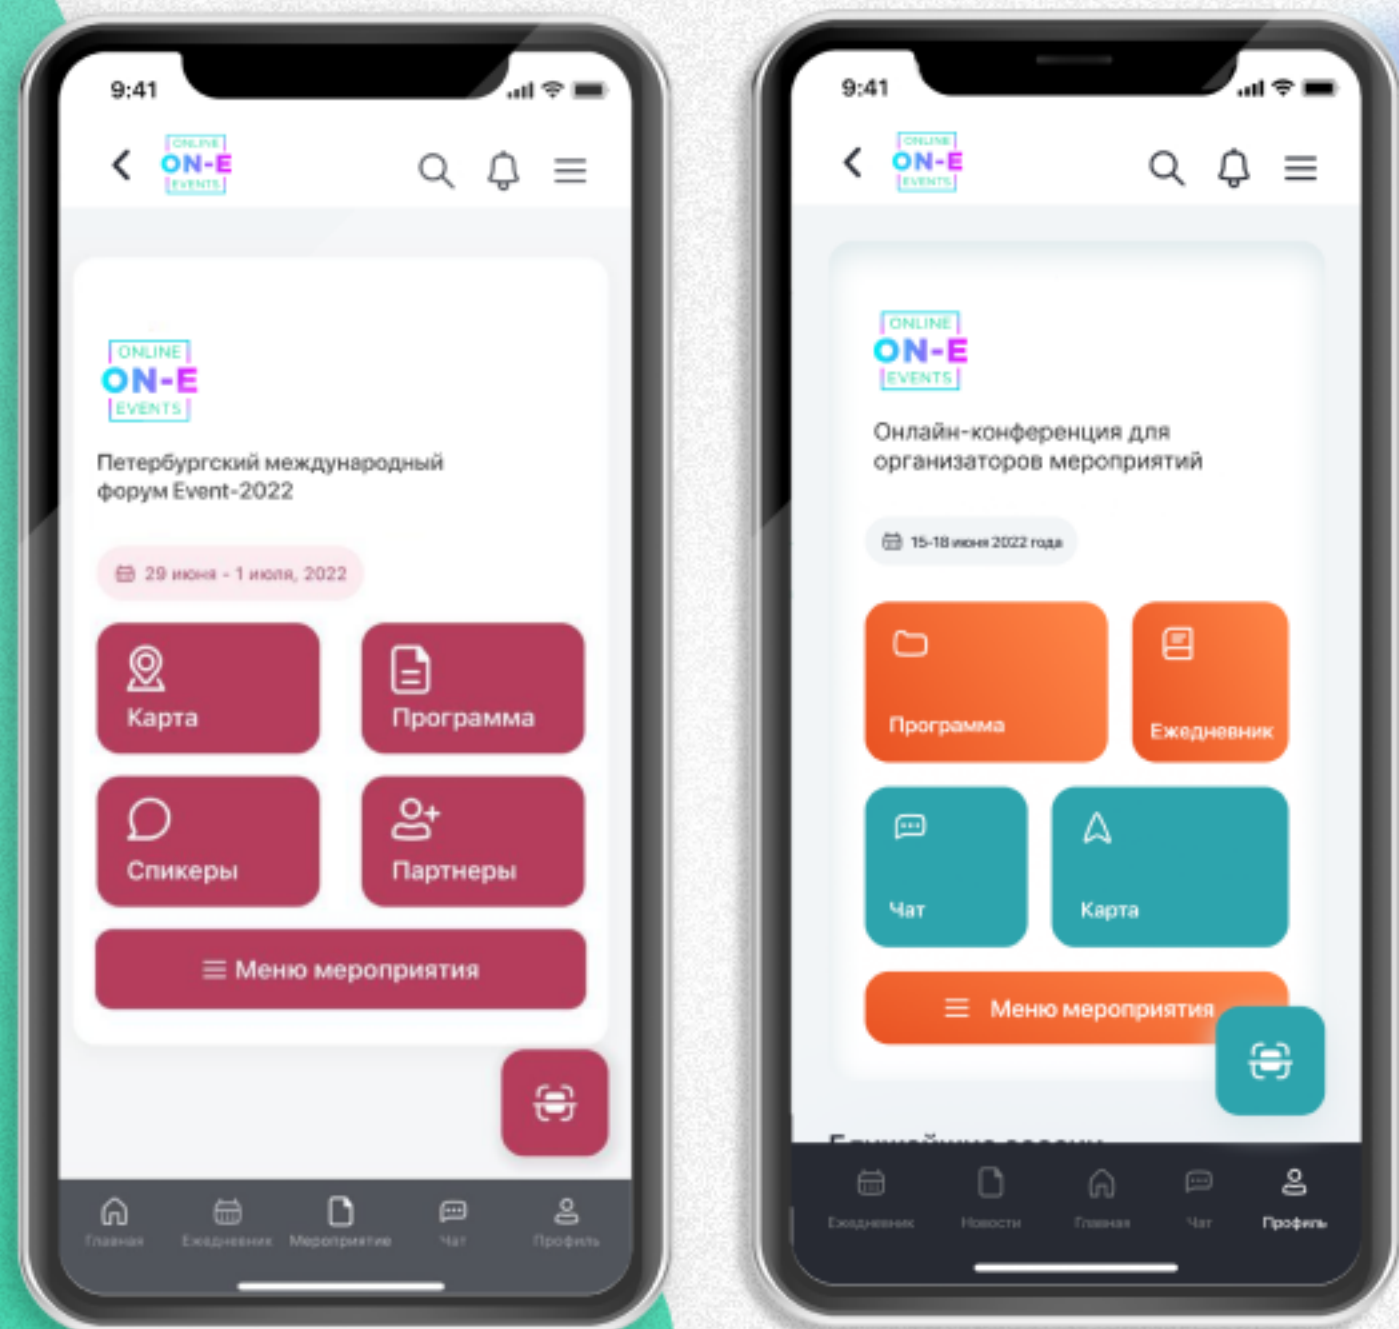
9:41

ONLINE
ON-E
EVENTS

ONLINE
ON-E
EVENTS

Петербургский международный форум Event-2022

29 июня - 1 июля, 2022

Карта

Программа

Спикеры

Партнеры

Меню мероприятия

Главная
Ежедневник
Мероприятие
Чат
Профиль

9:41

ONLINE
ON-E
EVENTS

ONLINE
ON-E
EVENTS

Онлайн-конференция для организаторов мероприятий

15-18 июня 2022 года

Программа

Ежедневник

Чат

Карта

Меню мероприятия

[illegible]

Ежедневник
Новости
Главная
Чат
Профиль